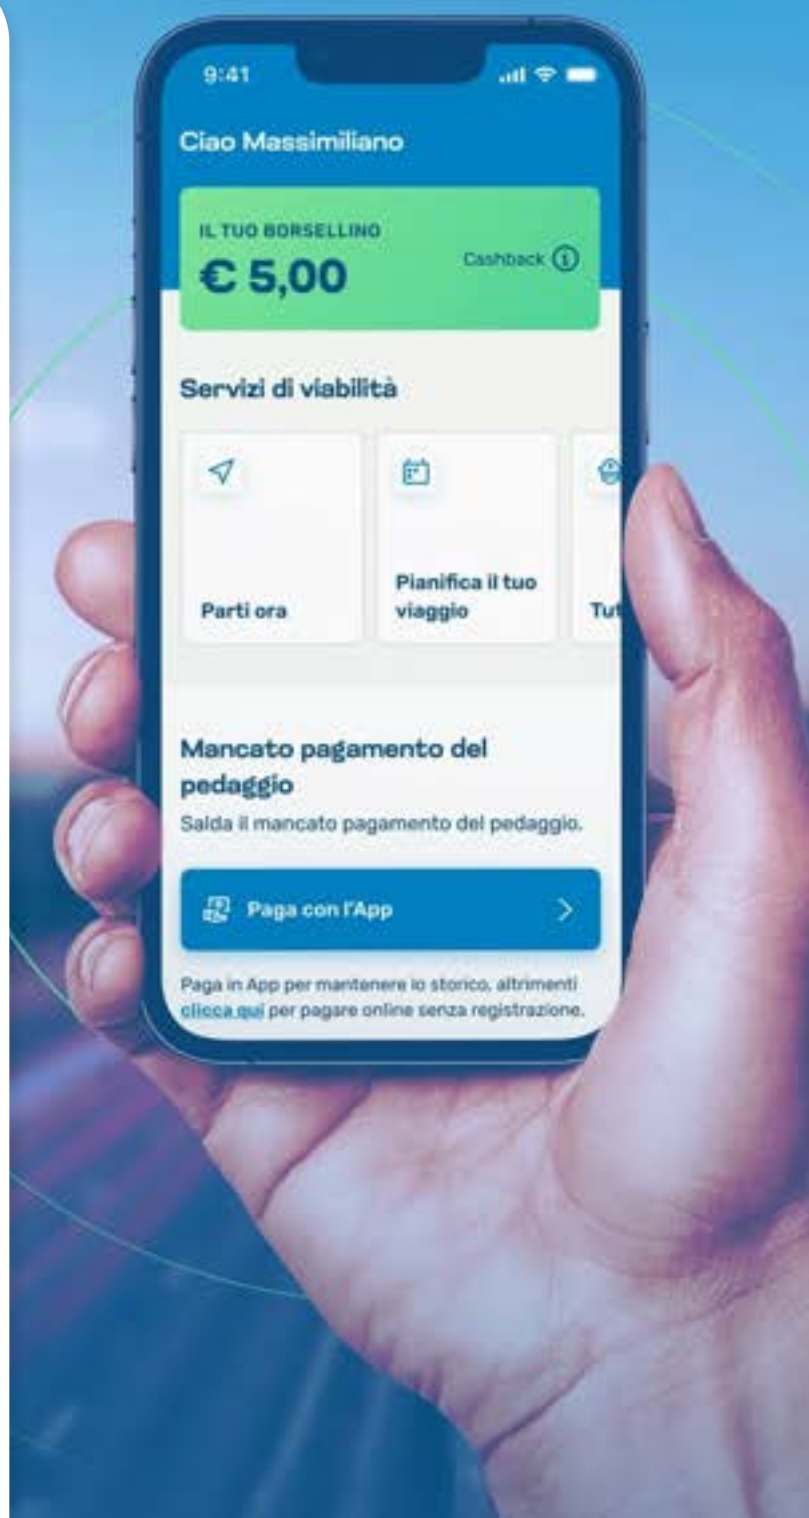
9:41

Ciao Massimiliano

IL TUO BORSELLINO
€ 5,00
Cashback

Servizi di viabilità

Parti ora

Pianifica il tuo viaggio

Tut

Mancato pagamento del pedaggio
Salda il mancato pagamento del pedaggio.

Paga con l'App

Paga in App per mantenere lo storico, altrimenti clicca qui per pagare online senza registrazione.